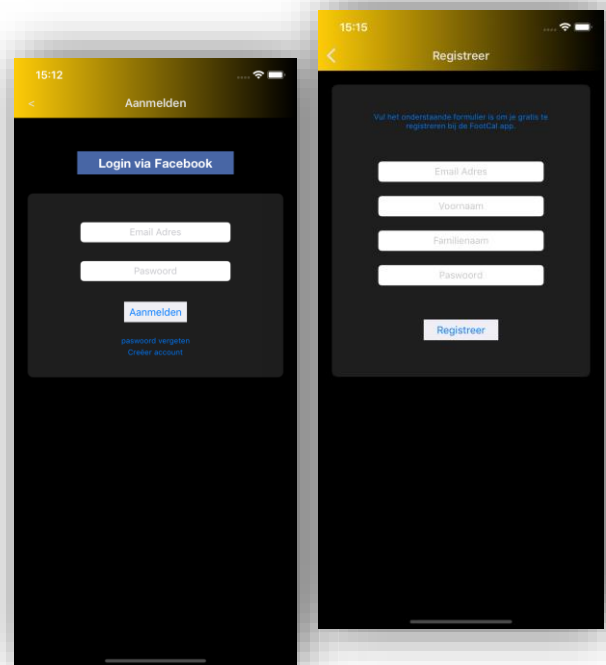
15:12

<

Aanmelden

Login via Facebook

Email Adres

Paswoord

Aanmelden

paswoord vergeten
Creëer account

15:15

<

Registreer

Vul het onderstaande formulier is om je gratis te registreren bij de FootCal app.

Email Adres

Voornaam

Familienaam

Paswoord

Registreer